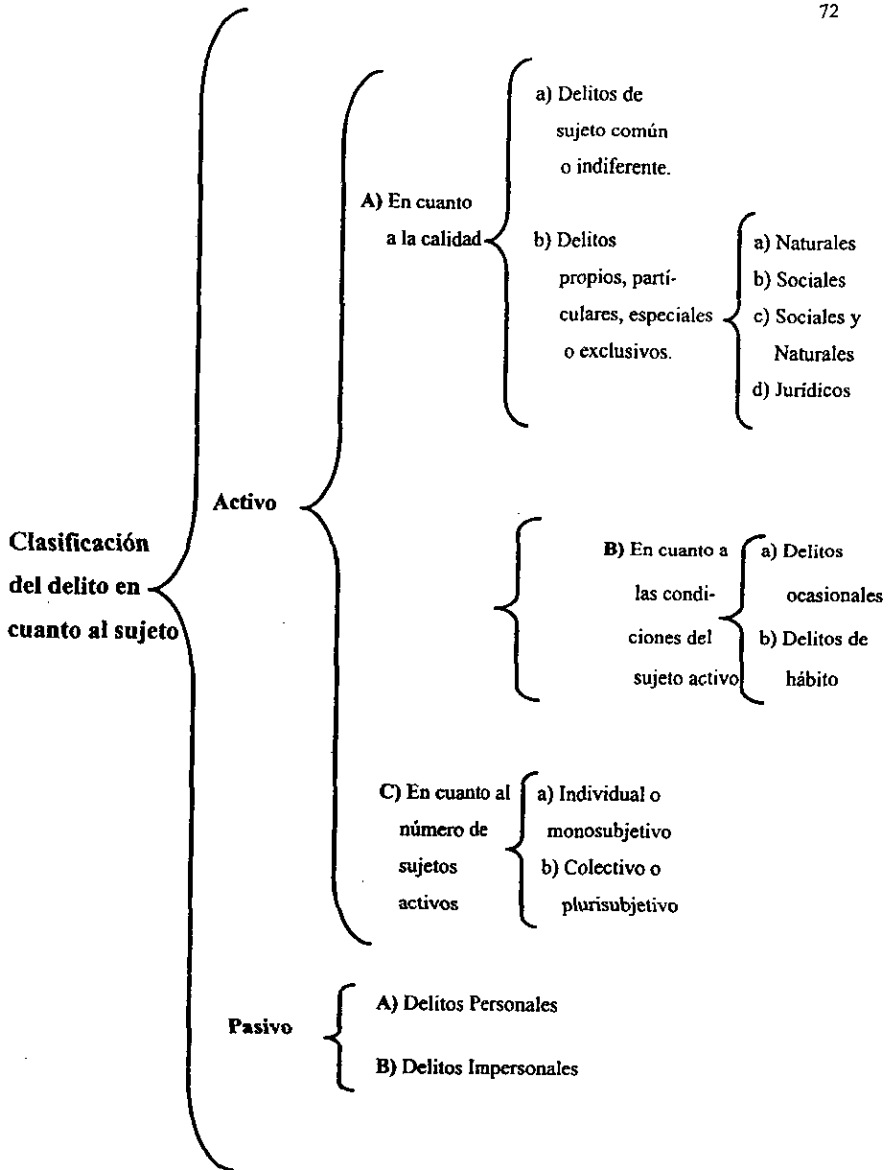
72

Clasificación del delito en cuanto al sujeto

Activo

A) En cuanto a la calidad

a) Delitos de sujeto común o indiferente.

b) Delitos propios, particulares, especiales o exclusivos.

a) Naturales
b) Sociales
c) Sociales y Naturales
d) Jurídicos

B) En cuanto a las condiciones del sujeto activo

a) Delitos ocasionales
b) Delitos de hábito

C) En cuanto al número de sujetos activos

a) Individual o monosubjetivo
b) Colectivo o plurisubjetivo

Pasivo

A) Delitos Personales

B) Delitos Impersonales